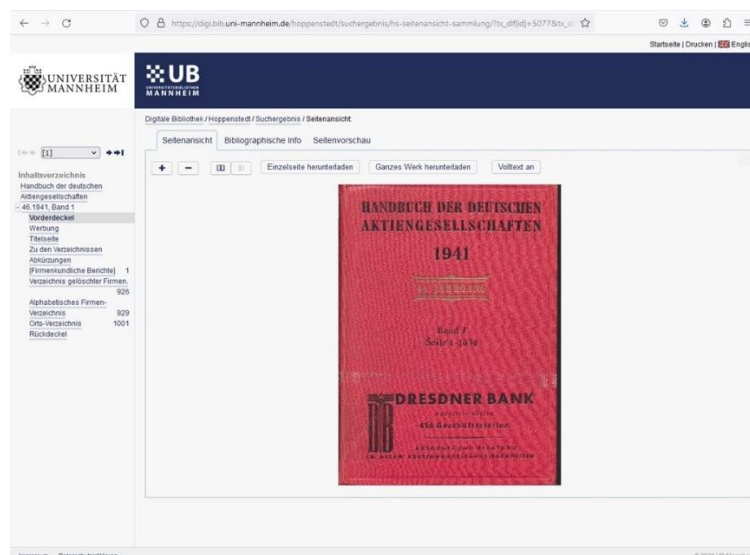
https://digi.bib.uni-mannheim.de/hoppenstedt/suchergebnis/hs-seitenansicht-sammlung/?tx_dlf[id]=5077&tx_

Startseite | Drucken | English

UNIVERSITÄT MANNHEIM

UB MANNHEIM

Digitale Bibliothek / Hoppenstedt / Suchergebnis / Seitenansicht

Seitenansicht | Bibliographische Info | Seitenvorschau

[1]

+ −

Einzelseite herunterladen | Ganzes Werk herunterladen | Volltext an

Inhaltsverzeichnis
Handbuch der deutschen Aktiengesellschaften
46.1941, Band 1
Vorderdeckel
Werbung
Titelseite
Zu den Verzeichnissen
Abkürzungen
[Firmenkundliche Berichte] 1
Verzeichnis gelöschter Firmen. 926
Alphabetisches Firmen-Verzeichnis 929
Orts-Verzeichnis 1001
Rückdeckel

HANDBUCH DER DEUTSCHEN AKTIENGESELLSCHAFTEN

1941

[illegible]

Band I
Seite 1-1016

DRESDNER BANK

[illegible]

456 Geschäftsstellen

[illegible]